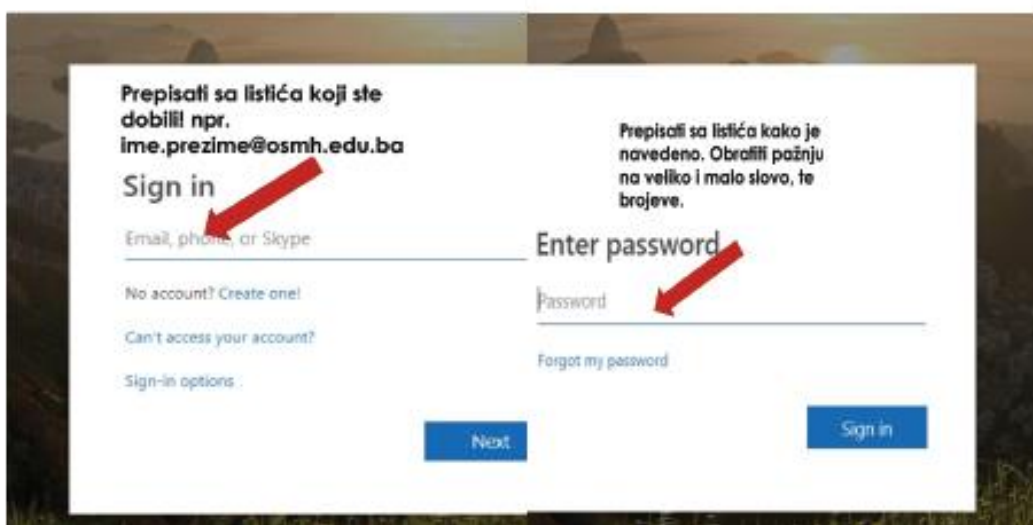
Prepisati sa listića koji ste dobili! npr. ime.prezime@osmh.edu.ba

Sign in

Email, phone, or Skype

No account? Create one!

Can't access your account?

Sign-in options

Next

Prepisati sa listića kako je navedeno. Obratiti pažnju na veliko i malo slovo, te brojeve.

Enter password

Password

Forgot my password

Sign in